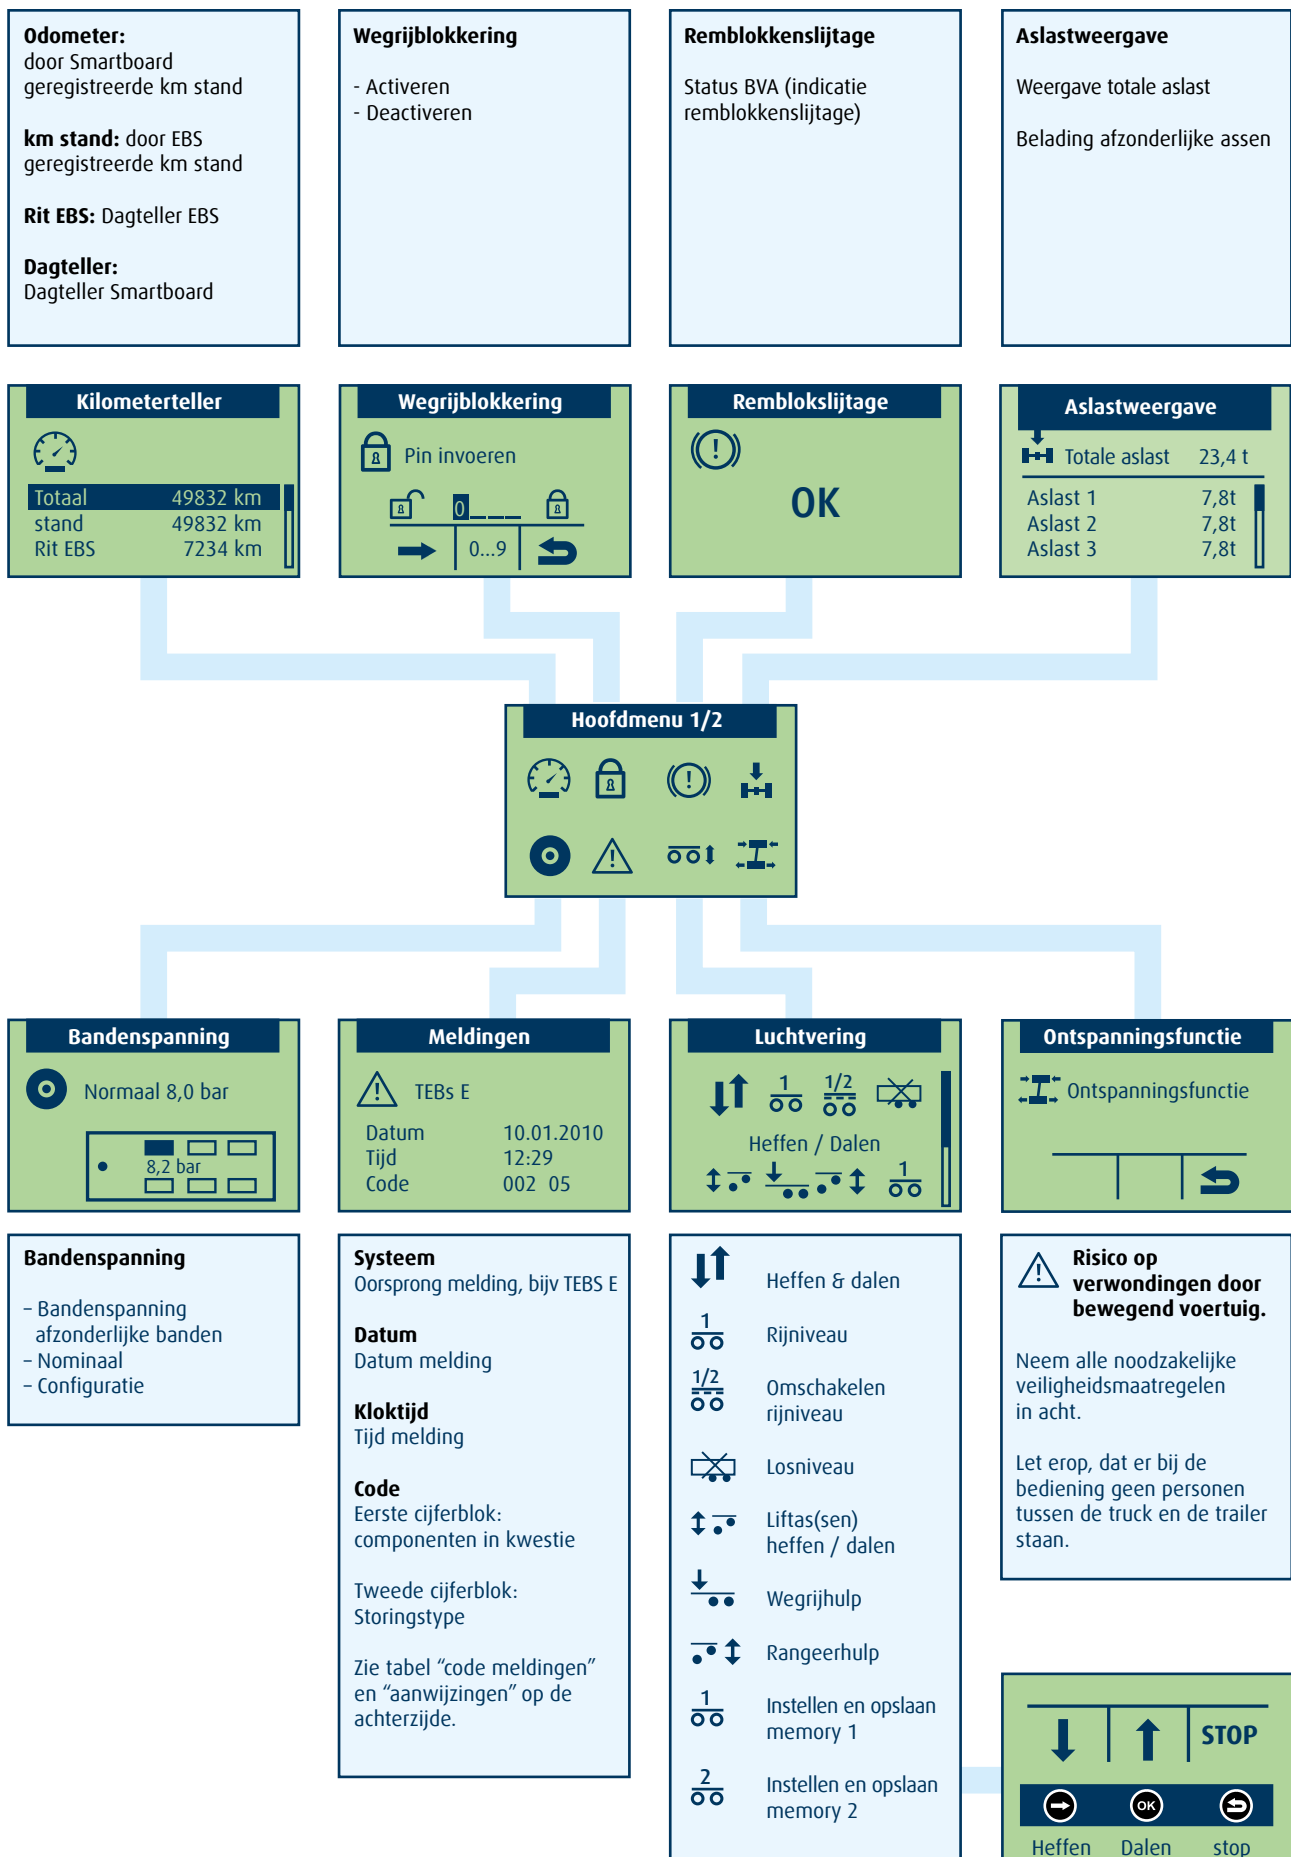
**Odometer:**
door Smartboard geregistreerde km stand

**km stand:** door EBS geregistreerde km stand

**Rit EBS:** Dagteller EBS

**Dagteller:**
Dagteller Smartboard

**Wegrijblokkering**

- Activeren
- Deactiveren

**Remblokkenslijtage**

Status BVA (indicatie remblokkenslijtage)

**Aslastweergave**

Weergave totale aslast

Belading afzonderlijke assen

Kilometerteller

| Totaal | 49832 km |
|---|---|
| stand | 49832 km |
| Rit EBS | 7234 km |

Wegrijblokkering

Pin invoeren

0

0...9

Remblokslijtage

OK

Aslastweergave

Totale aslast 23,4 t

| Aslast 1 | 7,8t |
|---|---|
| Aslast 2 | 7,8t |
| Aslast 3 | 7,8t |

Hoofdmenu 1/2

Bandenspanning

Normaal 8,0 bar

8,2 bar

Meldingen

TEBs E

| Datum | 10.01.2010 |
|---|---|
| Tijd | 12:29 |
| Code | 002 05 |

Luchtvering

1 1/2

Heffen / Dalen

1

Ontspanningsfunctie

Ontspanningsfunctie

**Bandenspanning**

– Bandenspanning afzonderlijke banden
– Nominaal
– Configuratie

**Systeem**
Oorsprong melding, bijv TEBS E

**Datum**
Datum melding

**Kloktijd**
Tijd melding

**Code**
Eerste cijferblok: componenten in kwestie

Tweede cijferblok: Storingstype

Zie tabel “code meldingen” en “aanwijzingen” op de achterzijde.

Heffen & dalen

1 Rijniveau

1/2 Omschakelen rijniveau

Losniveau

Liftas(sen) heffen / dalen

Wegrijhulp

Rangeerhulp

1 Instellen en opslaan memory 1

2 Instellen en opslaan memory 2

**Risico op verwondingen door bewegend voertuig.**

Neem alle noodzakelijke veiligheidsmaatregelen in acht.

Let erop, dat er bij de bediening geen personen tussen de truck en de trailer staan.

STOP

OK

Heffen Dalen stop